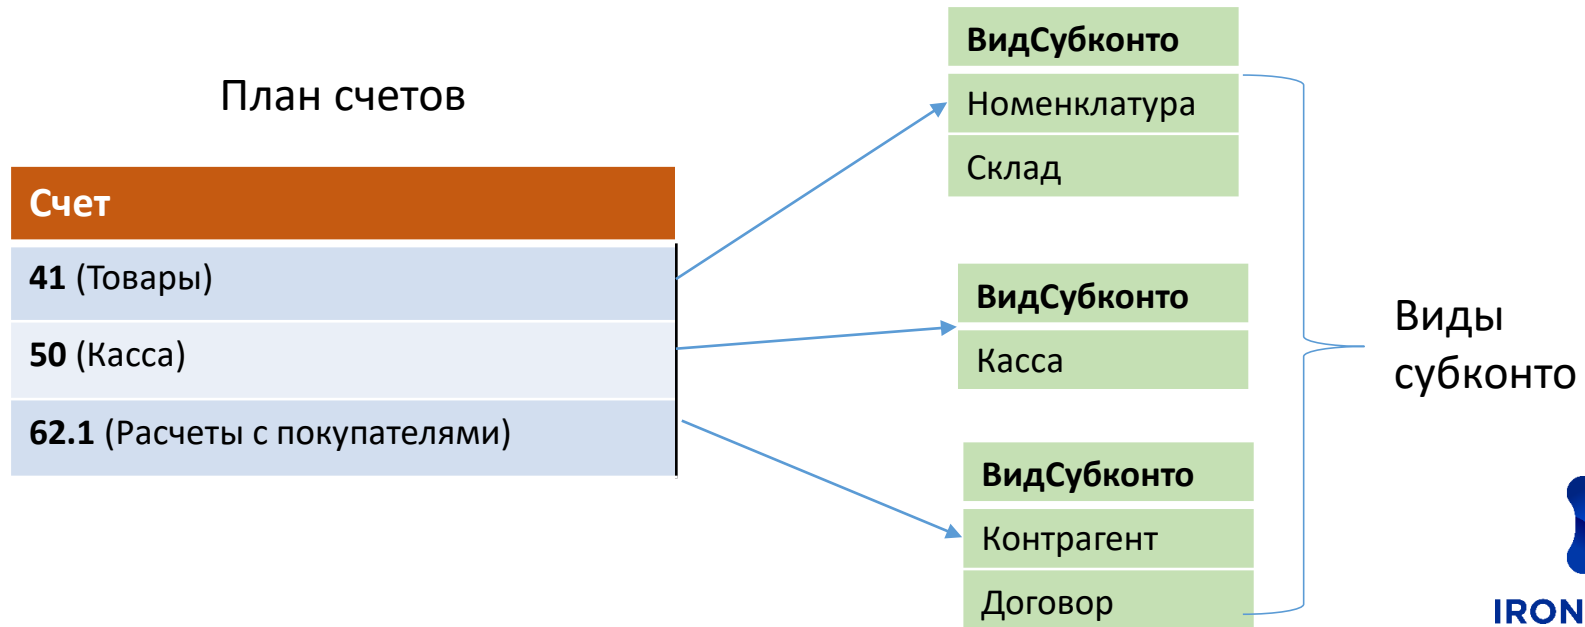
План счетов

| Счет |
|---|
| **41** (Товары) |
| **50** (Касса) |
| **62.1** (Расчеты с покупателями) |

| ВидСубконто |
|---|
| Номенклатура |
| Склад |

| ВидСубконто |
|---|
| Касса |

| ВидСубконто |
|---|
| Контрагент |
| Договор |

Виды субконто

IRON